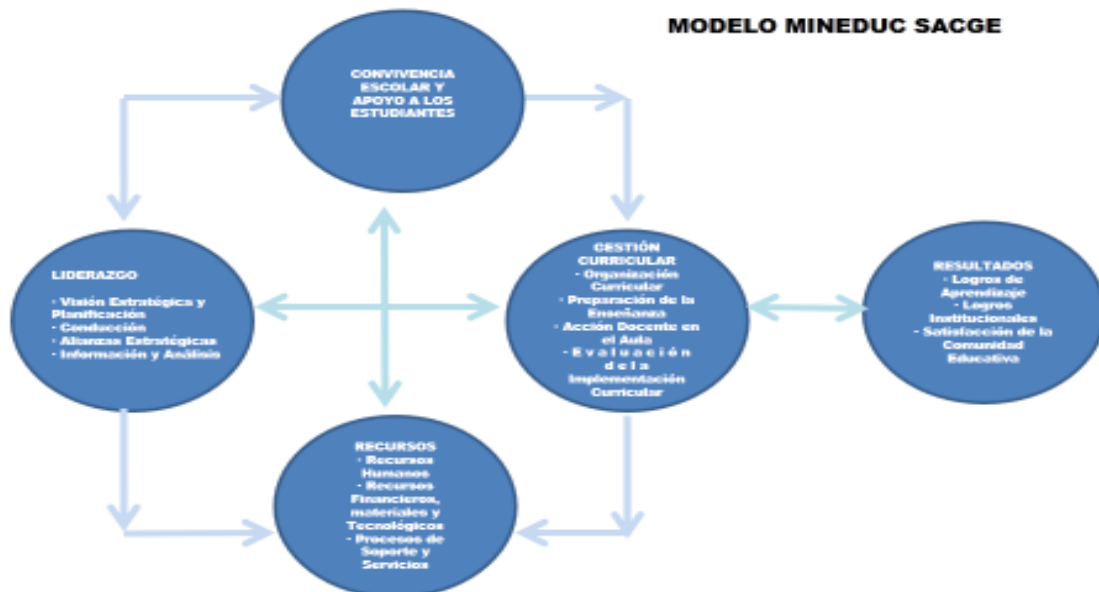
MODELO MINEDUC SACGE

CONVIVENCIA ESCOLAR Y APOYO A LOS ESTUDIANTES

LIDERAZGO

- Visión Estratégica y Planificación
- Conducción
- Alianzas Estratégicas
- Información y Análisis

GESTIÓN CURRICULAR
- Organización Curricular
- Preparación de la Enseñanza
- Acción Docente en el Aula
- Evaluación de la Implementación Curricular

RESULTADOS
- Logros de Aprendizaje
- Logros Institucionales
- Satisfacción de la Comunidad Educativa

RECURSOS
- Recursos Humanos
- Recursos Financieros, materiales y Tecnológicos
- Procesos de Soporte y Servicios